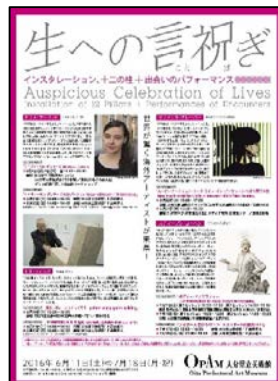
生への言祝ぎ

インスタレーション、十二の柱＋出会いのパフォーマンス

Auspicious Celebration of Lives

Installation of 12 Pillars + Performances of Encounters

世界が驚く海外アーティストが集結！

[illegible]

2016年6月11日(土)～7月18日(月・祝)

OPAM 大分県立美術館

Oita Prefectural Art Museum